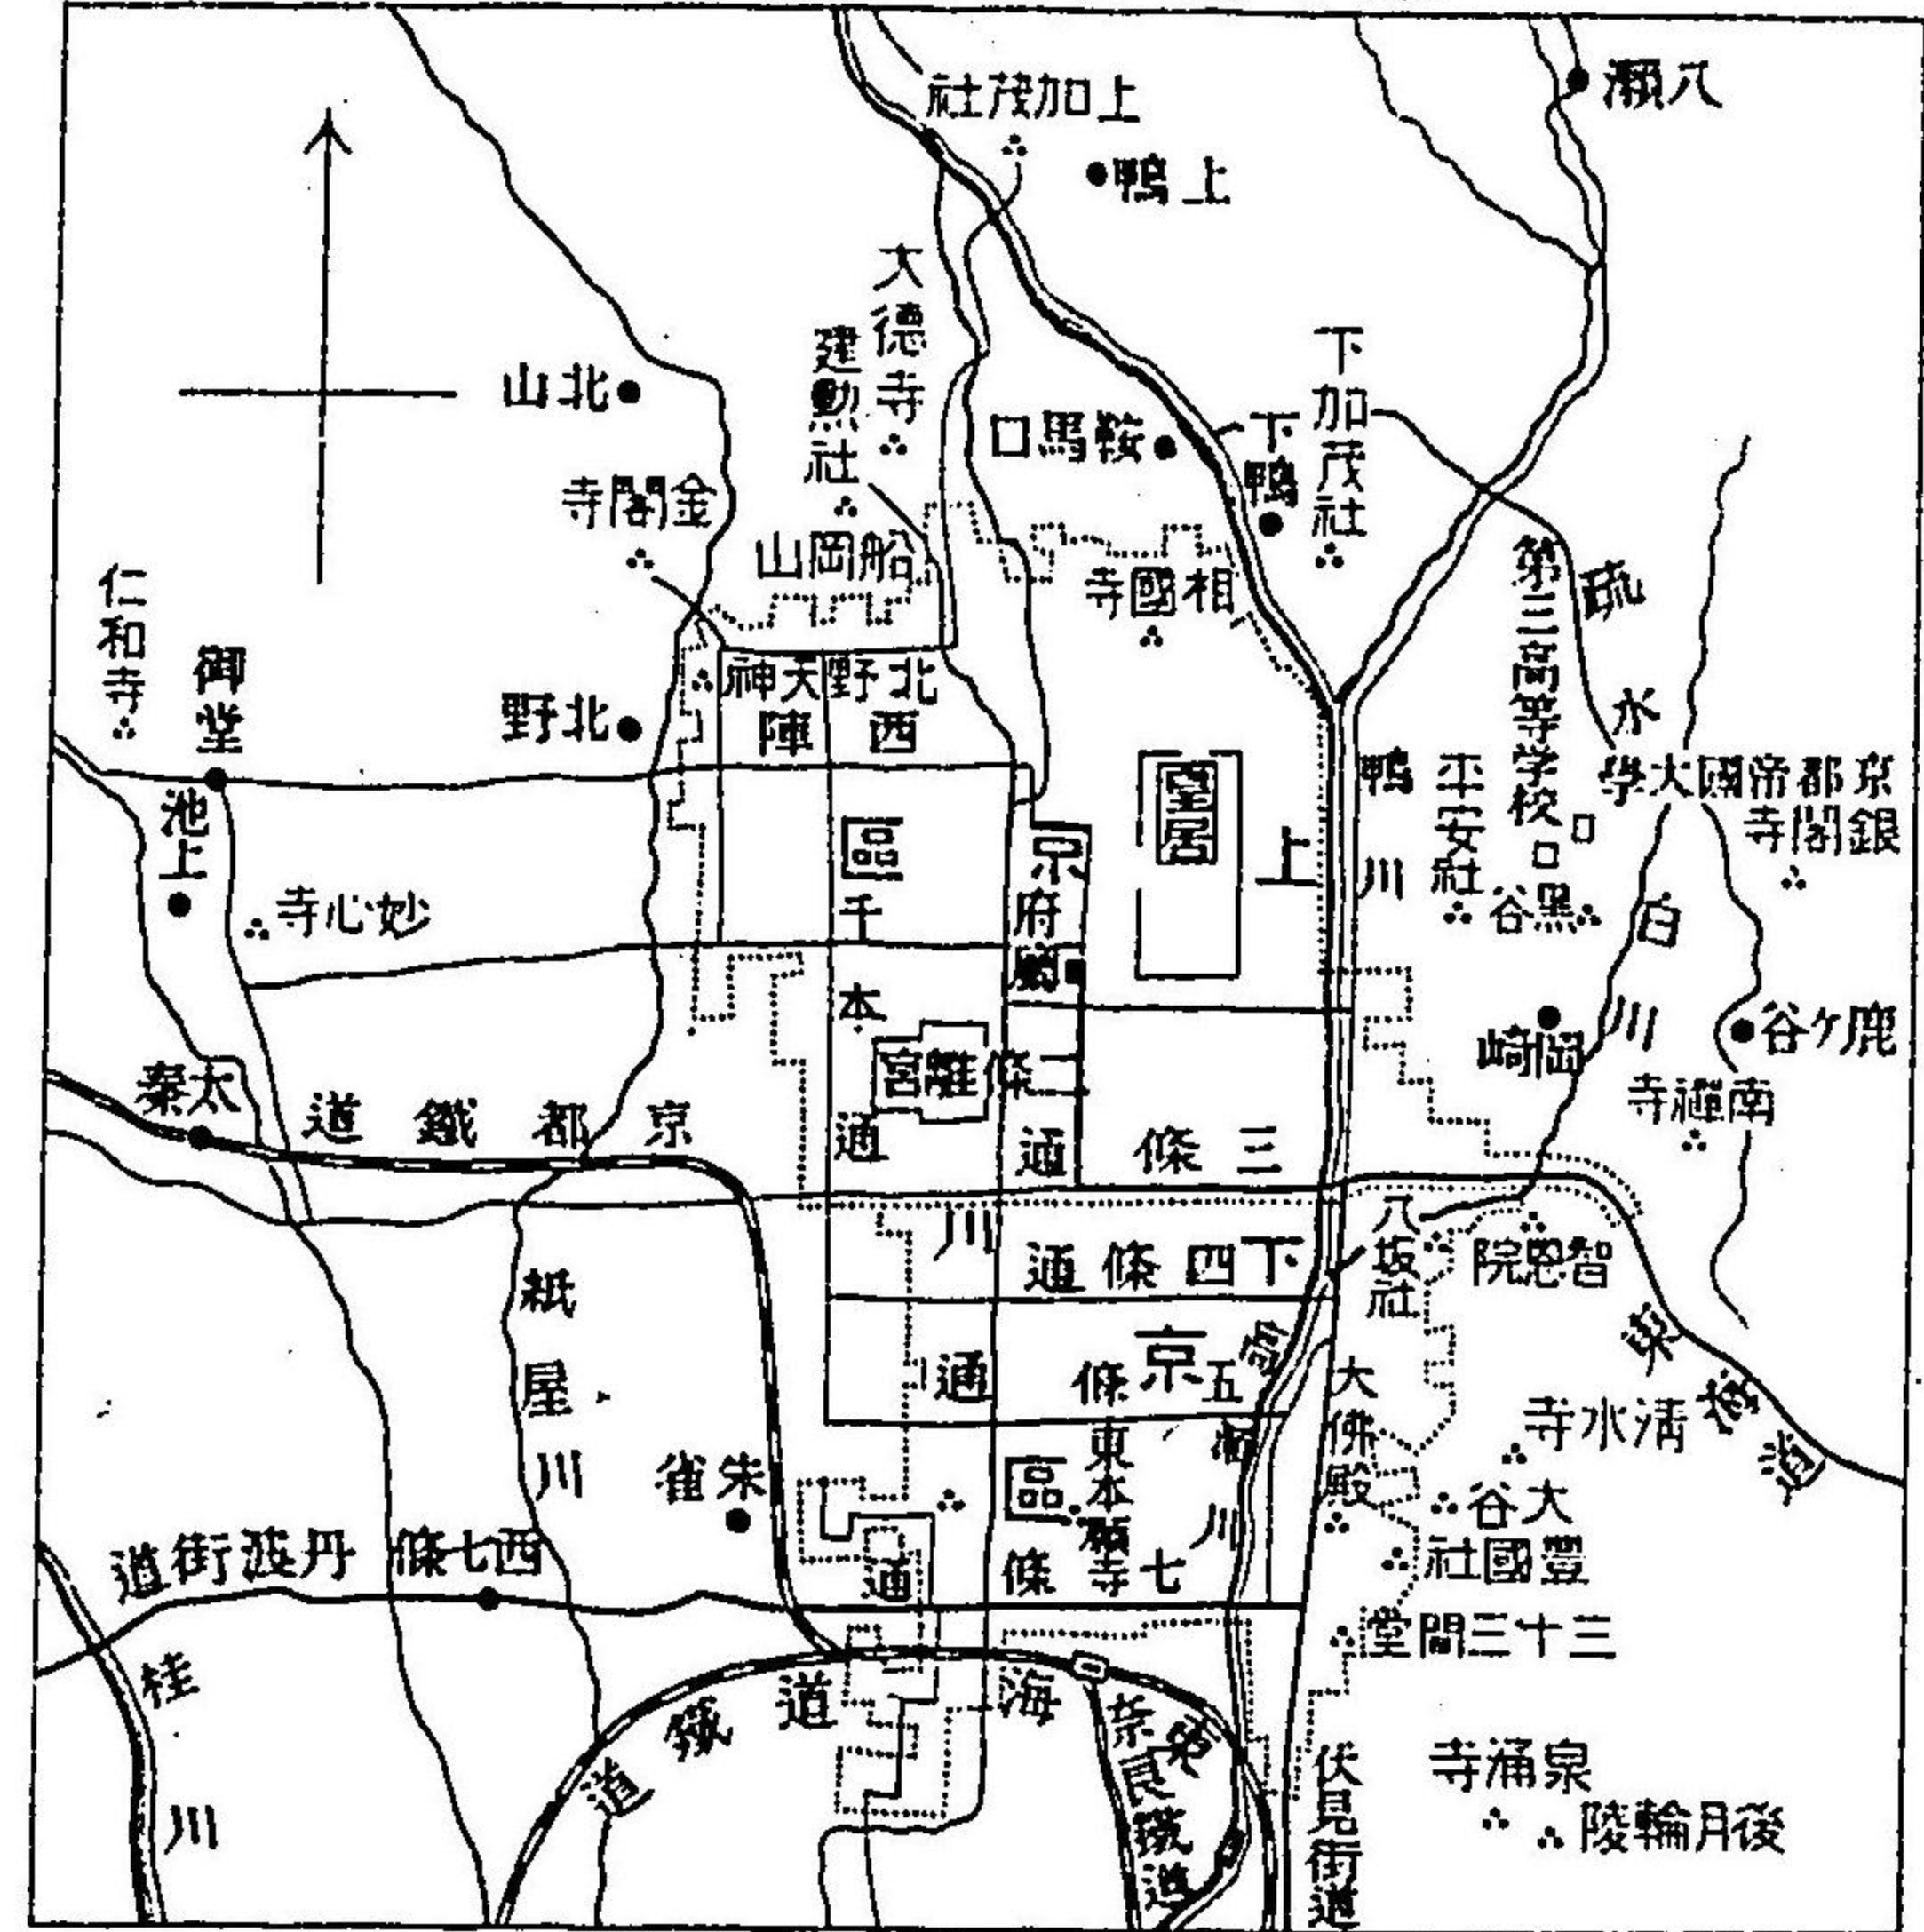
上加茂社
八瀬
上鴨
大德寺
建勲社
北山
鞍馬口
下鴨
下加茂社
金閣寺
船岡山
相國寺
疏水
仁和寺
御堂
北野天神
西陣
北野
第三高等学校
皇居
鴨川
平安社
京都帝國大學
銀閣寺
池上
區
京府廳
上
川
黒谷
妙心寺
千本
白川
岡崎
鹿ヶ谷
二條離宮
通
南禪寺
太秦
京都鐵道
三條通
川
八坂社
智恩院
下四條通
紙屋川
京
五條通
東海道
清水寺
大佛殿
朱雀
東本願寺
區
川
大谷
豐國社
丹波街道
西七條
通
七條
三十三間堂
桂川
東海道鐵道
奈良鐵道
伏見街道
泉涌寺
後月輪陵